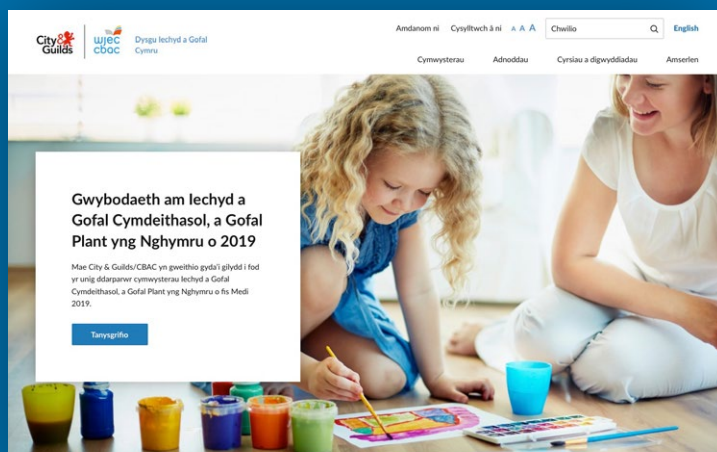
City & Guilds | wjec cbac Dysgu Iechyd a Gofal Cymru

Amdanom ni Cysylltwch â ni A A A Chwilio English

Cymwysterau Adnoddau Cyrsiau a digwyddiadau Amserlen

Gwybodaeth am Iechyd a Gofal Cymdeithasol, a Gofal Plant yng Nghymru o 2019

Mae City & Guilds/CBAC yn gweithio gyda'i gilydd i fod yr unig ddarparwr cymwysterau Iechyd a Gofal Cymdeithasol, a Gofal Plant yng Nghymru o fis Medi 2019.

Tanysgrifio